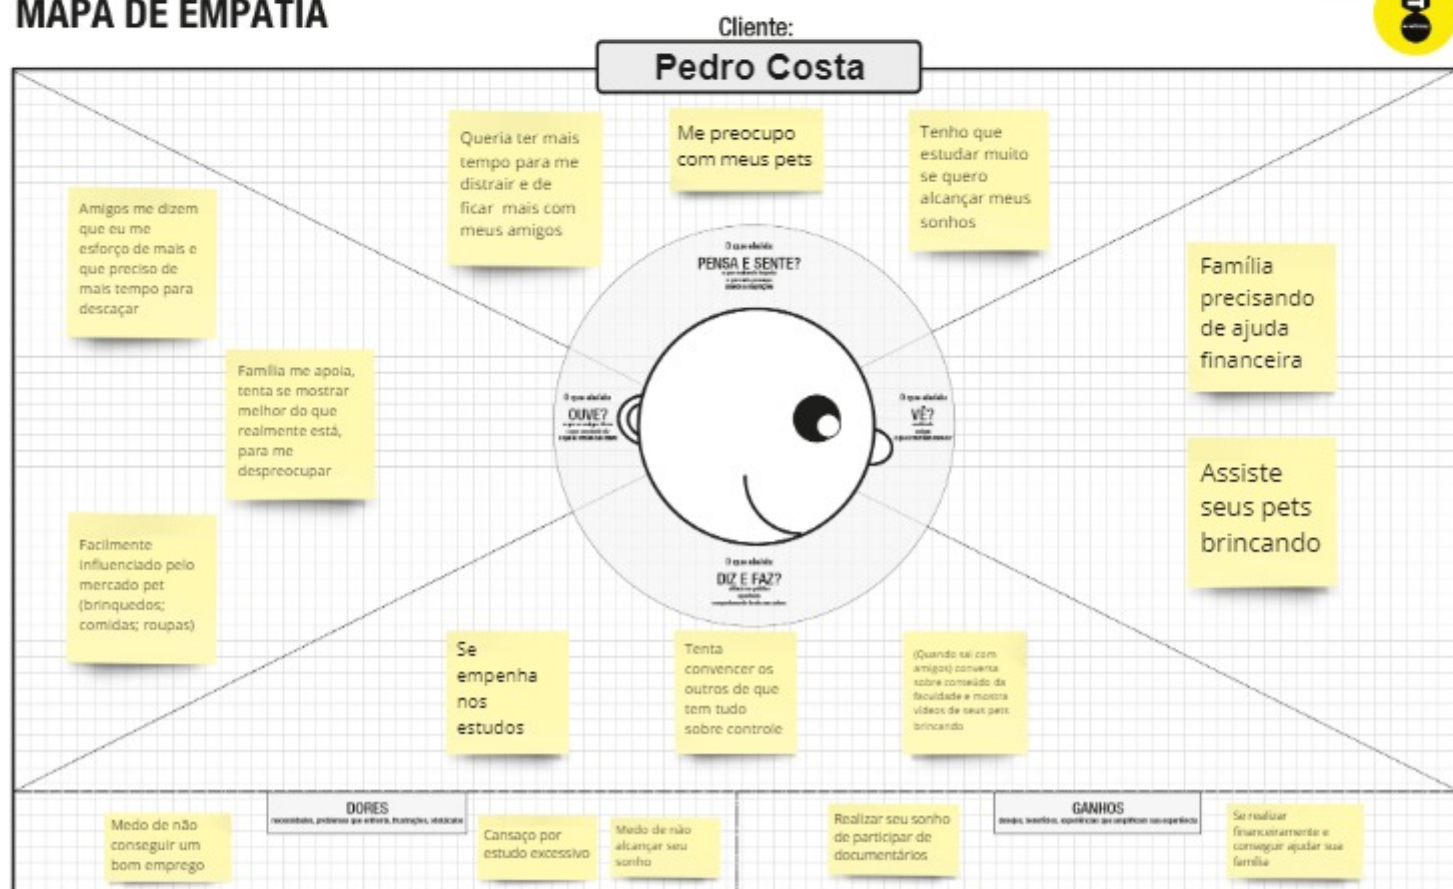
MAPA DE EMPATIA

Cliente:

Pedro Costa

Queria ter mais tempo para me distrair e de ficar mais com meus amigos

Me preocupo com meus pets

Tenho que estudar muito se quero alcançar meus sonhos

Amigos me dizem que eu me esforço de mais e que preciso de mais tempo para descaçar

O que ele(a)
PENSA E SENTE?
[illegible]

Família precisando de ajuda financeira

Família me apoia, tenta se mostrar melhor do que realmente está, para me despreocupar

O que ele(a)
OUVE?
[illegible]

O que ele(a)
VÊ?
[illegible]

Assiste seus pets brincando

Facilmente influenciado pelo mercado pet (brinquedos; comidas; roupas)

O que ele(a)
DIZ E FAZ?
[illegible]

Se empenha nos estudos

Tenta convencer os outros de que tem tudo sobre controle

(Quando sai com amigos) conversa sobre conteúdo da faculdade e mostra vídeos de seus pets brincando

DORES
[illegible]

Medo de não conseguir um bom emprego

Cansaço por estudo excessivo

Medo de não alcançar seu sonho

Realizar seu sonho de participar de documentários

GANHOS
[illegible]

Se realizar financeiramente e conseguir ajudar sua família